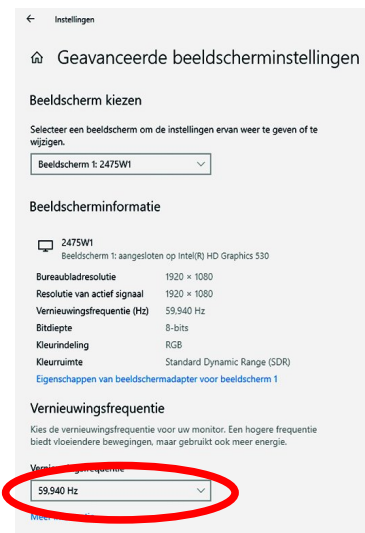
← Instellingen

Geavanceerde beeldscherminstellingen

Beeldscherm kiezen

Selecteer een beeldscherm om de instellingen ervan weer te geven of te wijzigen.

Beeldscherm 1: 2475W1

Beeldscherminformatie

2475W1
Beeldscherm 1: aangesloten op Intel(R) HD Graphics 530

| | |
|---|---|
| Bureaubladresolutie | 1920 × 1080 |
| Resolutie van actief signaal | 1920 × 1080 |
| Vernieuwingsfrequentie (Hz) | 59,940 Hz |
| Bitdiepte | 8-bits |
| Kleurindeling | RGB |
| Kleurruimte | Standard Dynamic Range (SDR) |

Eigenschappen van beeldschermadapter voor beeldscherm 1

Vernieuwingsfrequentie

Kies de vernieuwingsfrequentie voor uw monitor. Een hogere frequentie biedt vloeiendere bewegingen, maar gebruikt ook meer energie.

Verni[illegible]

59,940 Hz

Meer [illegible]